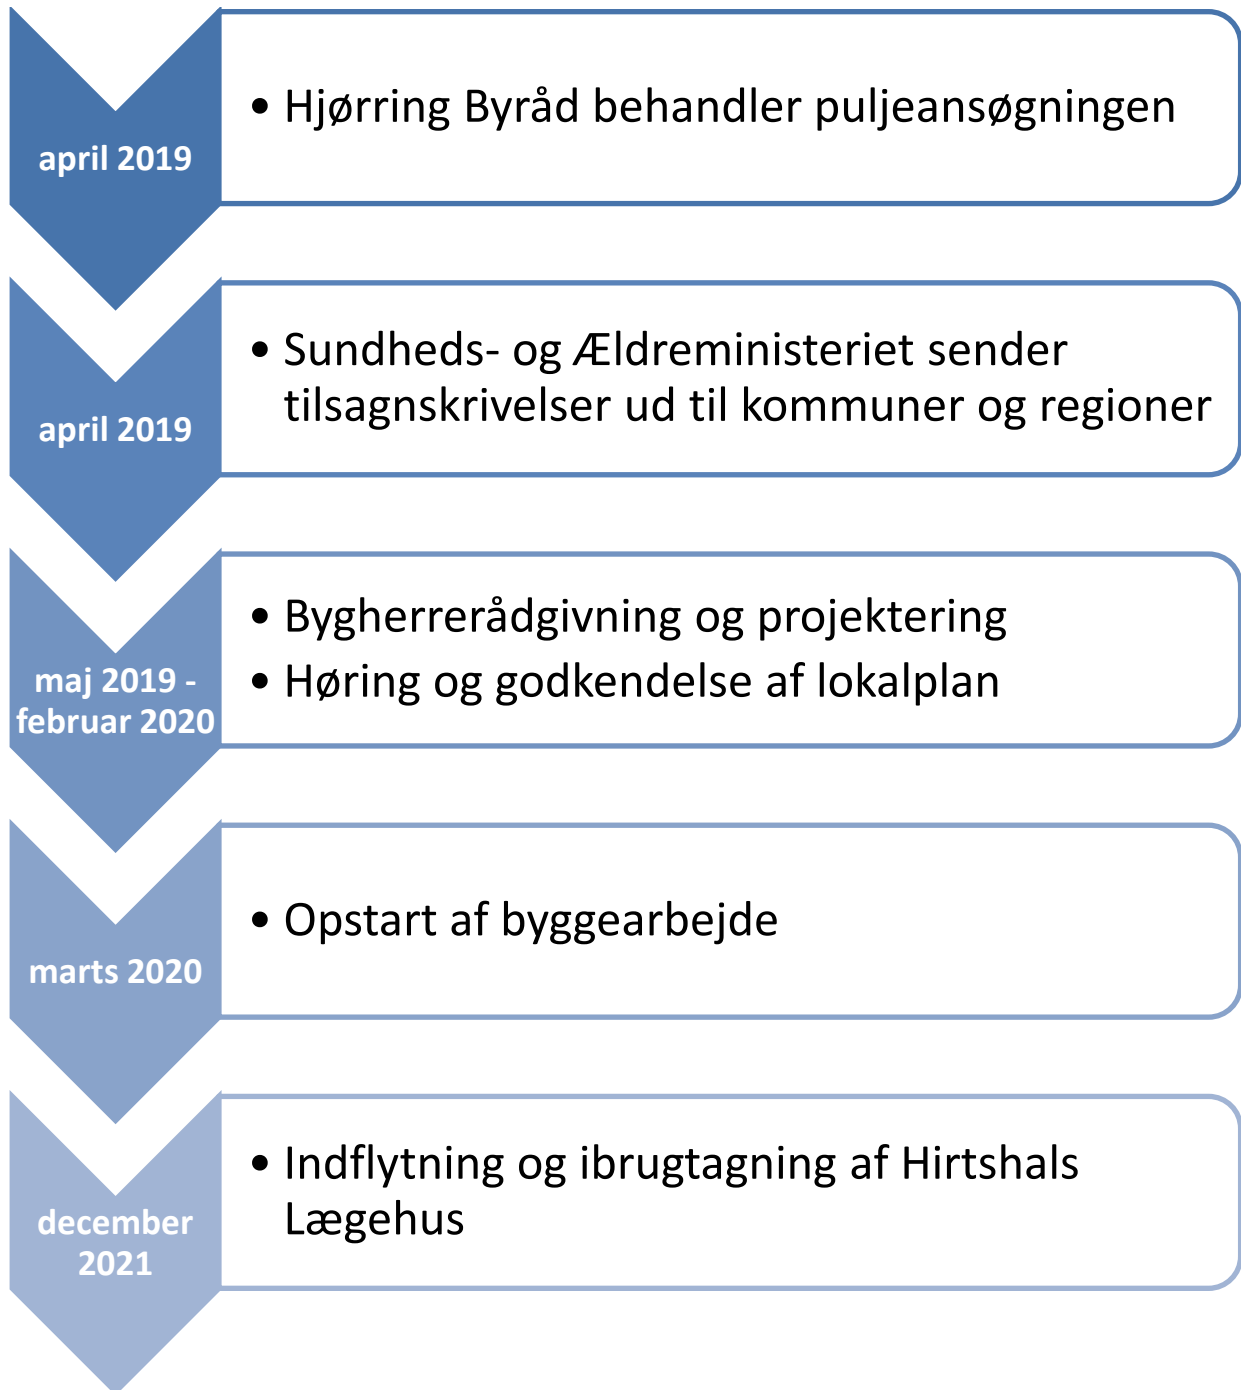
april 2019

• Hjørring Byråd behandler puljeansøgningen

april 2019

• Sundheds- og Ældreministeriet sender tilsagnskrivelser ud til kommuner og regioner

maj 2019 - februar 2020

• Bygherrerådgivning og projektering
• Høring og godkendelse af lokalplan

marts 2020

• Opstart af byggearbejde

december 2021

• Indflytning og ibrugtagning af Hirtshals Lægehus